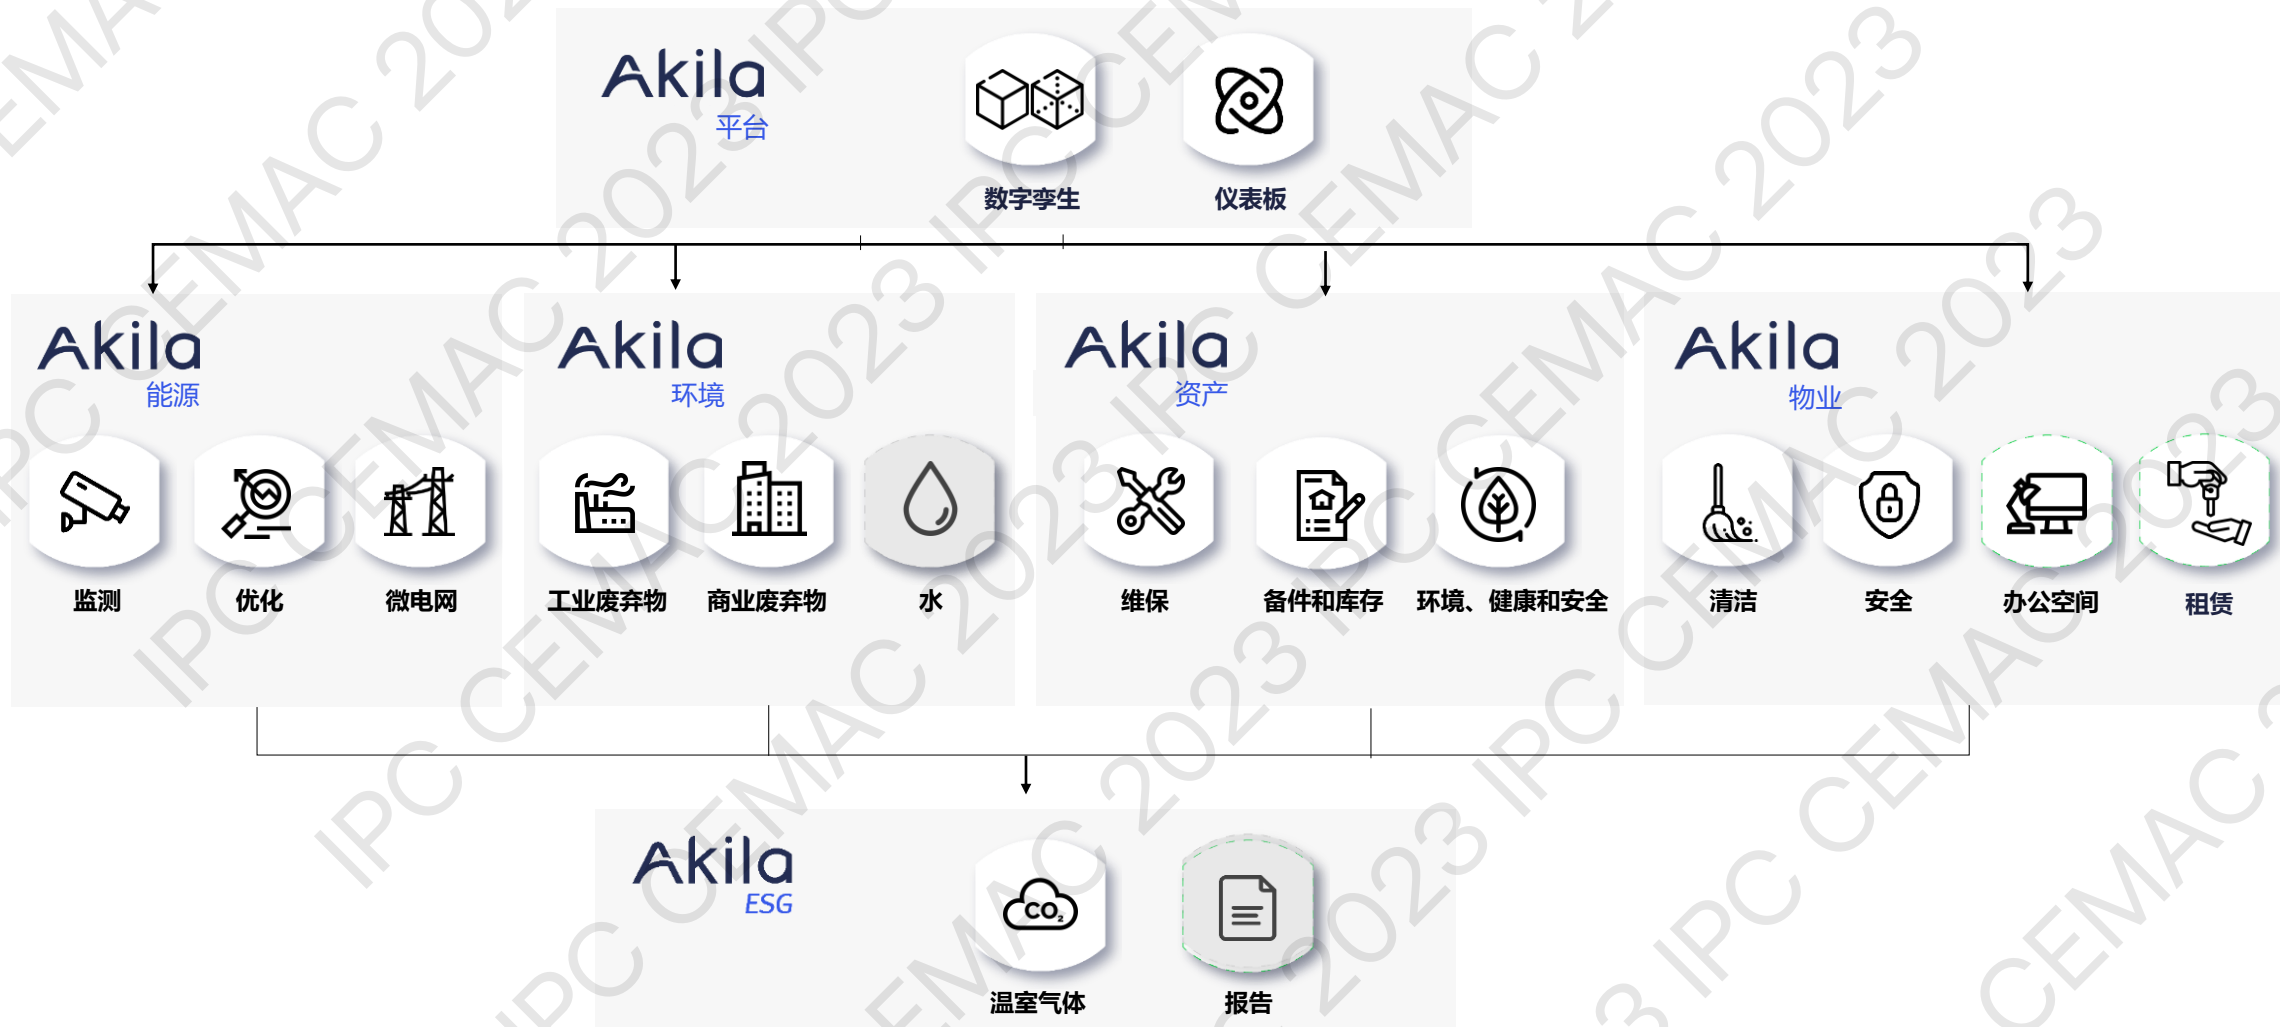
Akila
平台

数字孪生
仪表板

Akila
能源

监测
优化
微电网

Akila
环境

工业废弃物
商业废弃物
水

Akila
资产

维保
备件和库存
环境、健康和安全

Akila
物业

清洁
安全
办公空间
租赁

Akila
ESG

$CO_2$
温室气体
报告

IPC CEMAC 2023